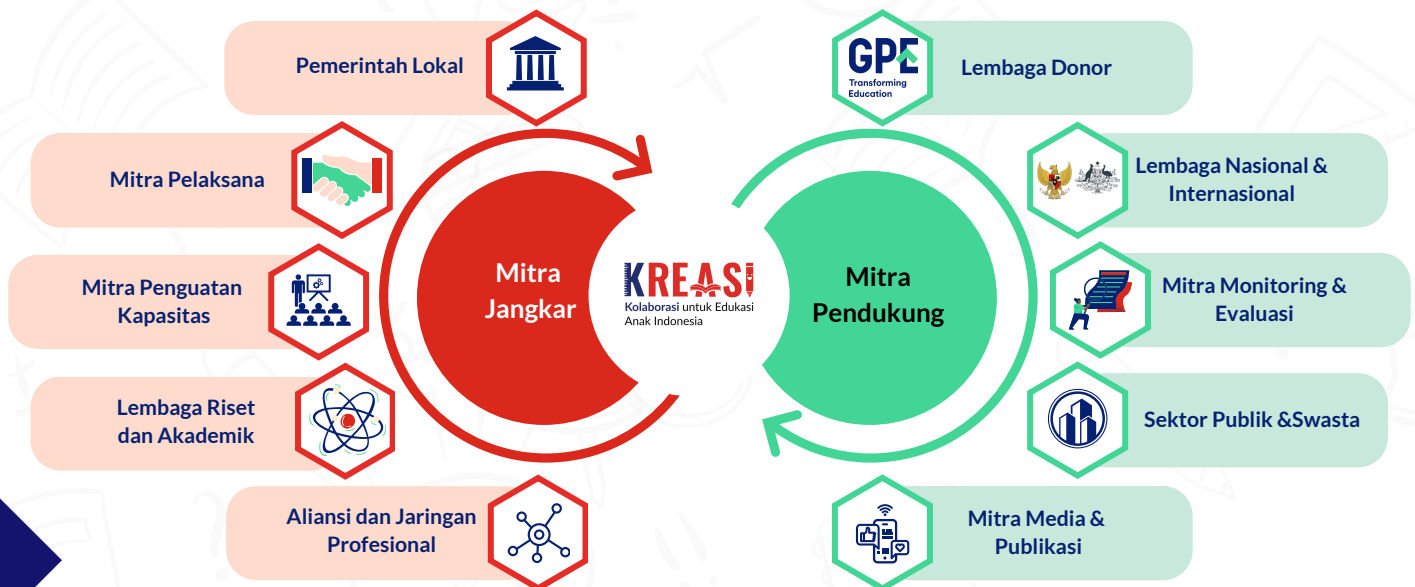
Pemerintah Lokal

Mitra Pelaksana

Mitra Penguatan Kapasitas

Lembaga Riset dan Akademik

Aliansi dan Jaringan Profesional

Mitra Jangkar

KREASI
Kolaborasi untuk Edukasi Anak Indonesia

Mitra Pendukung

GPE
Transforming Education

Lembaga Donor

Lembaga Nasional & Internasional

Mitra Monitoring & Evaluasi

Sektor Publik &Swasta

Mitra Media & Publikasi